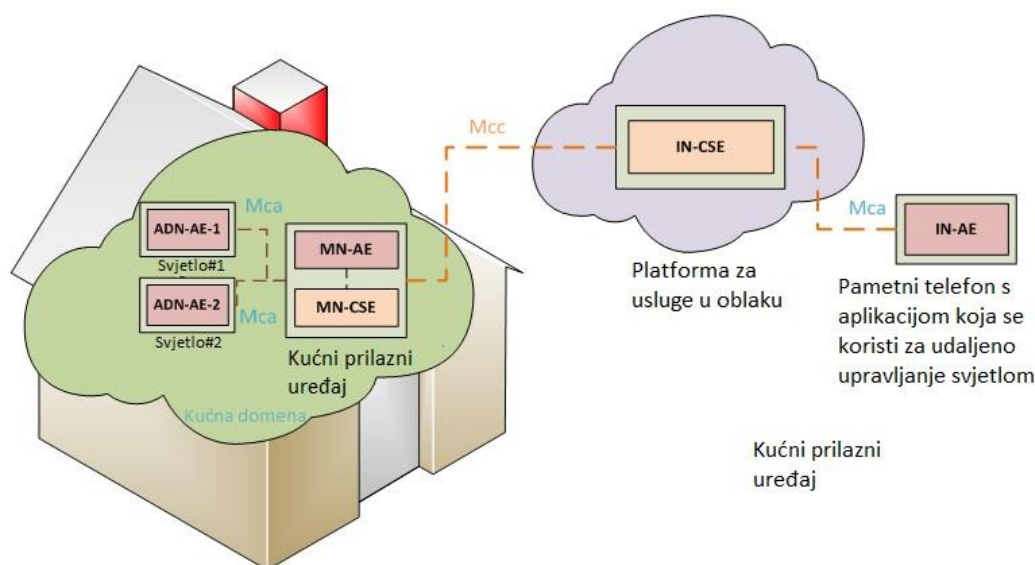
Mcc

IN-CSE

Mca

ADN-AE-1

Svjetlo#1

ADN-AE-2

Svjetlo#2

Mca

MN-AE

MN-CSE

Kućni prilazni uređaj

Kućna domena

Mca

IN-AE

Platforma za usluge u oblaku

Pametni telefon s aplikacijom koja se koristi za udaljeno upravljanje svjetlom

Kućni prilazni uređaj